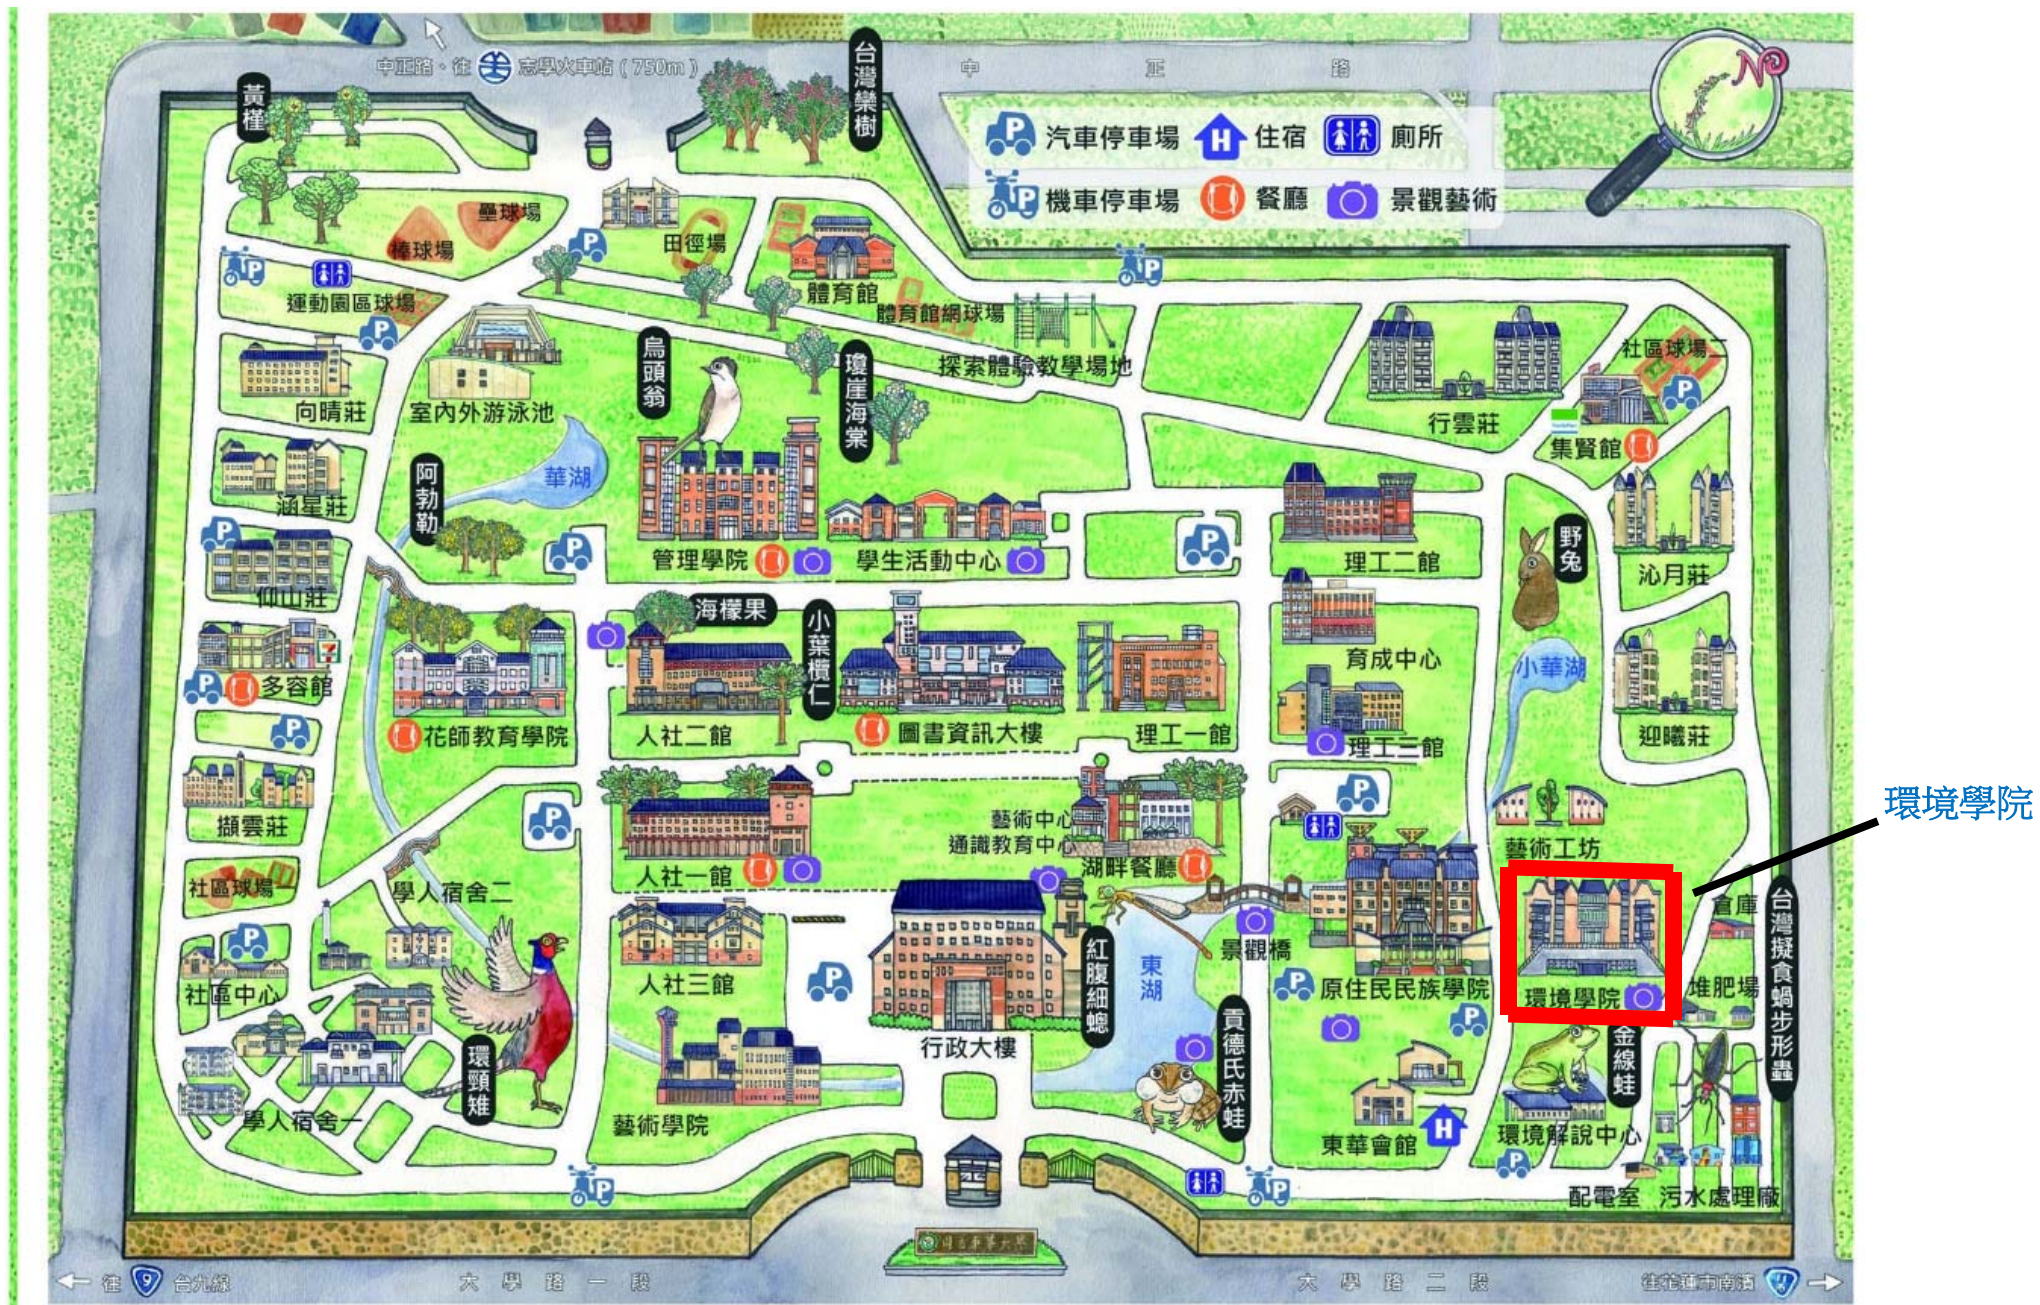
中正路，往 志學火車站 (750m)

中 正 路

台灣欒樹

黃槿

汽車停車場 住宿 廁所
機車停車場 餐廳 景觀藝術

壘球場
棒球場
田徑場
體育館
體育館網球場
運動園區球場
探索體驗教學場地
烏頭翁
瓊崖海棠
向晴莊
室內外游泳池
行雲莊
社區球場二
集賢館
華湖
阿勃勒
涵星莊
管理學院
學生活動中心
理工二館
野兔
沁月莊
仰山莊
海檬果
小葉欖仁
育成中心
多容館
小華湖
花師教育學院
人社二館
圖書資訊大樓
理工一館
迎曦莊
理工三館
擷雲莊
藝術中心
通識教育中心
人社一館
湖畔餐廳
藝術工坊
環境學院
社區球場
學人宿舍二
景觀橋
倉庫
台灣擬食蝸步行蟲
社區中心
人社三館
東湖
紅腹細蟌
原住民民族學院
環境學院
堆肥場
行政大樓
貢德氏赤蛙
金線蛙
環頸雉
學人宿舍一
藝術學院
東華會館
環境解說中心
配電室 污水處理廠

往 9 台九線
大 學 路 一 段
大 學 路 二 段
往花蓮市南濱 11